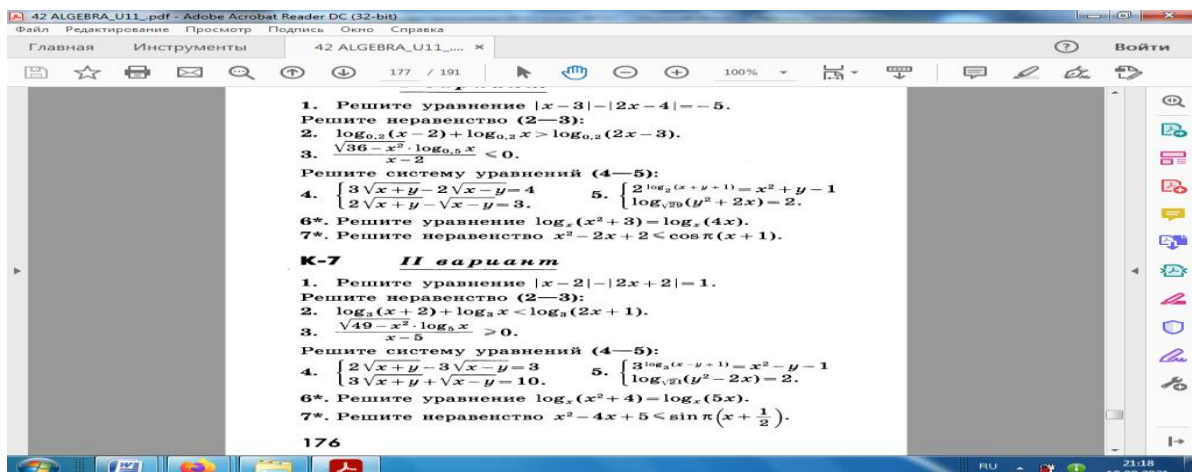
42 ALGEBRA_U11_.pdf - Adobe Acrobat Reader DC (32-bit)
Файл Редактирование Просмотр Подпись Окно Справка
Главная Инструменты 42 ALGEBRA_U11_.... ×
Войти
177 / 191 100%

1. Решите уравнение $|x-3|-|2x-4|=-5$.
Решите неравенство (2—3):
2. $\log_{0,2}(x-2)+\log_{0,2}x>\log_{0,2}(2x-3)$.
3. $\frac{\sqrt{36-x^2}\cdot\log_{0,5}x}{x-2}\leq 0$.
Решите систему уравнений (4—5):
4. $\begin{cases}3\sqrt{x+y}-2\sqrt{x-y}=4\\2\sqrt{x+y}-\sqrt{x-y}=3.\end{cases}$ 5. $\begin{cases}2^{\log_2(x+y+1)}=x^2+y-1\\\log_{\sqrt{29}}(y^2+2x)=2.\end{cases}$
6*. Решите уравнение $\log_x(x^2+3)=\log_x(4x)$.
7*. Решите неравенство $x^2-2x+2\leq\cos\pi(x+1)$.

К-7 II вариант

1. Решите уравнение $|x-2|-|2x+2|=1$.
Решите неравенство (2—3):
2. $\log_3(x+2)+\log_3x<\log_3(2x+1)$.
3. $\frac{\sqrt{49-x^2}\cdot\log_5x}{x-5}\geq 0$.
Решите систему уравнений (4—5):
4. $\begin{cases}2\sqrt{x+y}-3\sqrt{x-y}=3\\3\sqrt{x+y}+\sqrt{x-y}=10.\end{cases}$ 5. $\begin{cases}3^{\log_3(x-y+1)}=x^2-y-1\\\log_{\sqrt{21}}(y^2-2x)=2.\end{cases}$
6*. Решите уравнение $\log_x(x^2+4)=\log_x(5x)$.
7*. Решите неравенство $x^2-4x+5\leq\sin\pi\left(x+\frac{1}{2}\right)$.

176

RU 21:18